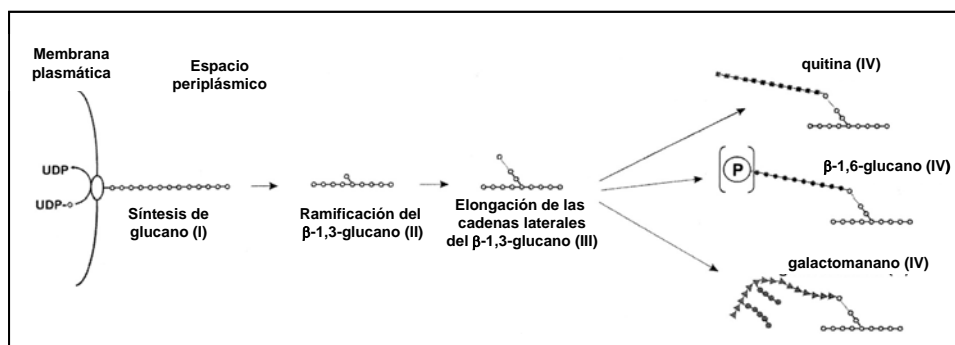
Membrana plasmática

Espacio periplásmico

UDP

UDP-

Síntesis de glucano (I)

Ramificación del β-1,3-glucano (II)

Elongación de las cadenas laterales del β-1,3-glucano (III)

quitina (IV)

P

β-1,6-glucano (IV)

galactomanano (IV)